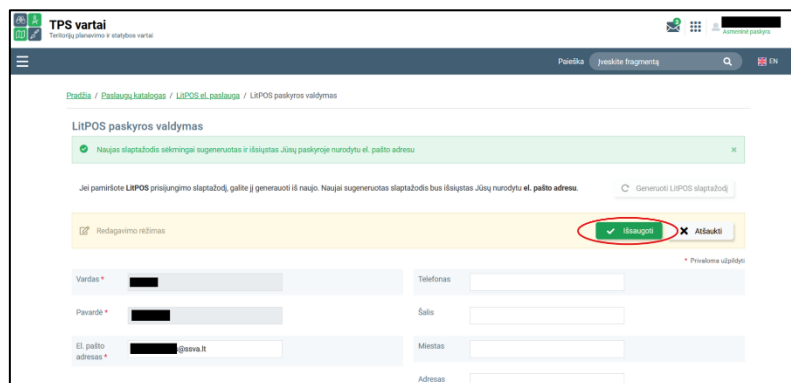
TPS vartai
Teritorijų planavimo ir statybos vartai

3

Asmeninė paskyra

Paieška Įveskite fragmentą

EN

Pradžia / Paslaugų katalogas / LitPOS el. paslauga / LitPOS paskyros valdymas

LitPOS paskyros valdymas

Naujas slaptažodis sėkmingai sugeneruotas ir išsiųstas Jūsų paskyroje nurodytu el. pašto adresu

×

Jei pamiršote LitPOS prisijungimo slaptažodį, galite jį generuoti iš naujo. Naujai sugeneruotas slaptažodis bus išsiųstas Jūsų nurodytu el. pašto adresu.

Generuoti LitPOS slaptažodį

Redagavimo režimas

Išsaugoti

Atšaukti

* Privaloma užpildyti

| Vardas * | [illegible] | Telefonas | |
|---|---|---|---|
| Pavardė * | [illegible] | Šalis | |
| El. pašto adresas * | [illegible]@ssva.lt | Miestas | |
| | | Adresas | |